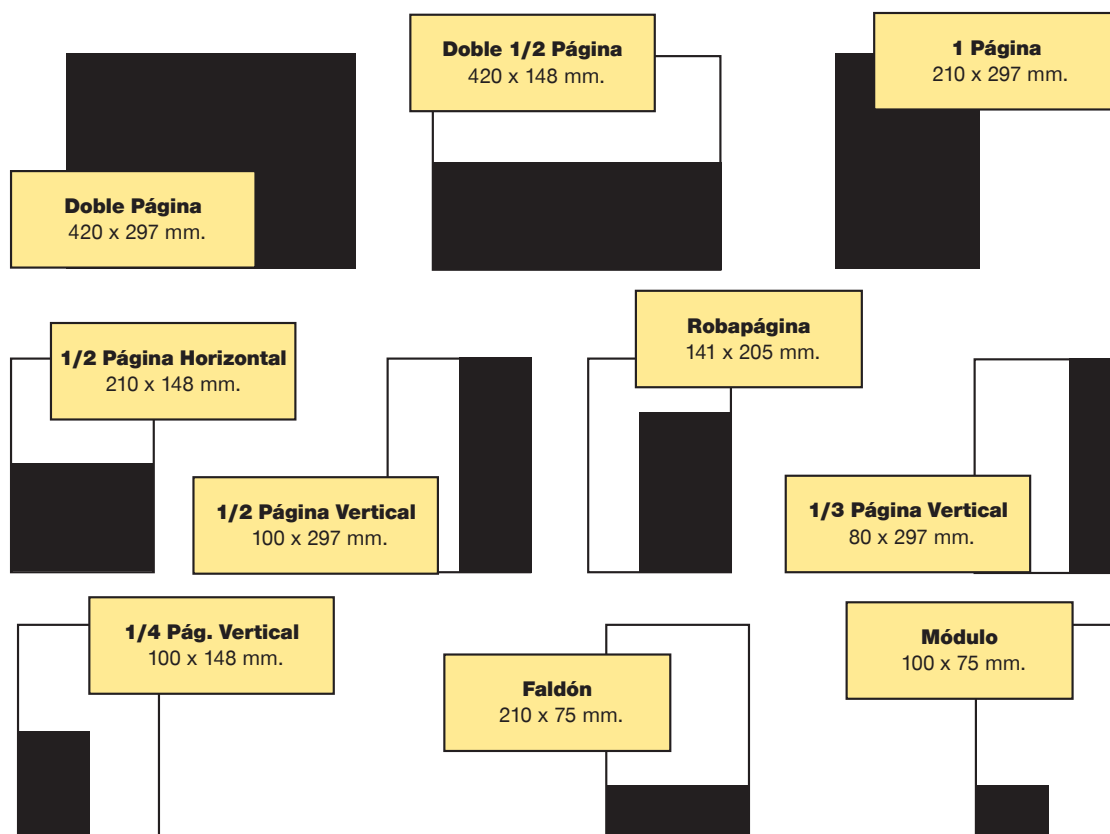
Doble Página
420 x 297 mm.

Doble 1/2 Página
420 x 148 mm.

1 Página
210 x 297 mm.

1/2 Página Horizontal
210 x 148 mm.

1/2 Página Vertical
100 x 297 mm.

Robapágina
141 x 205 mm.

1/3 Página Vertical
80 x 297 mm.

1/4 Pág. Vertical
100 x 148 mm.

Faldón
210 x 75 mm.

Módulo
100 x 75 mm.